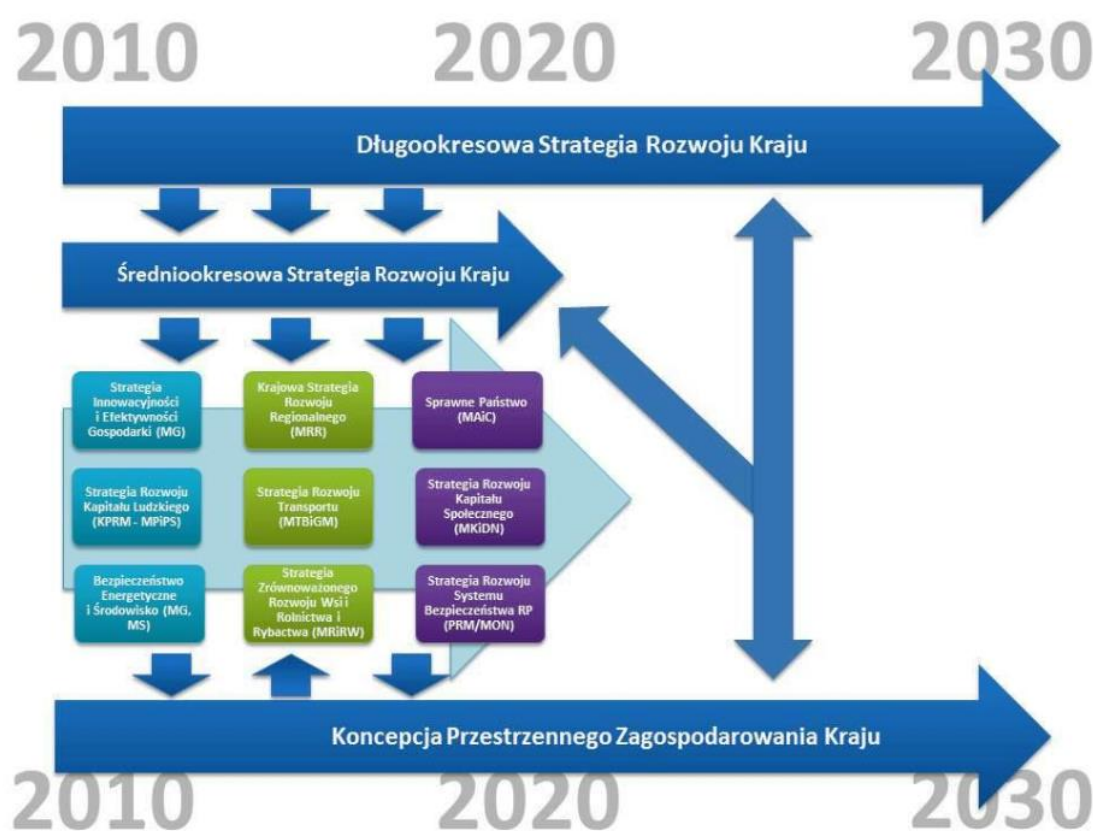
2010 2020 2030

Długookresowa Strategia Rozwoju Kraju

Średniookresowa Strategia Rozwoju Kraju

Strategia Innowacyjności i Efektywności Gospodarki (MG)

Krajowa Strategia Rozwoju Regionalnego (MRR)

Sprawne Państwo (MAiC)

Strategia Rozwoju Kapitału Ludzkiego (KPRM - MPiPS)

Strategia Rozwoju Transportu (MTBiGM)

Strategia Rozwoju Kapitału Społecznego (MKiDN)

Bezpieczeństwo Energetyczne i Środowisko (MG, MS)

Strategia Zrównoważonego Rozwoju Wsi i Rolnictwa i Rybactwa (MRiRW)

Strategia Rozwoju Systemu Bezpieczeństwa RP (PRM/MON)

Koncepcja Przestrzennego Zagospodarowania Kraju

2010 2020 2030